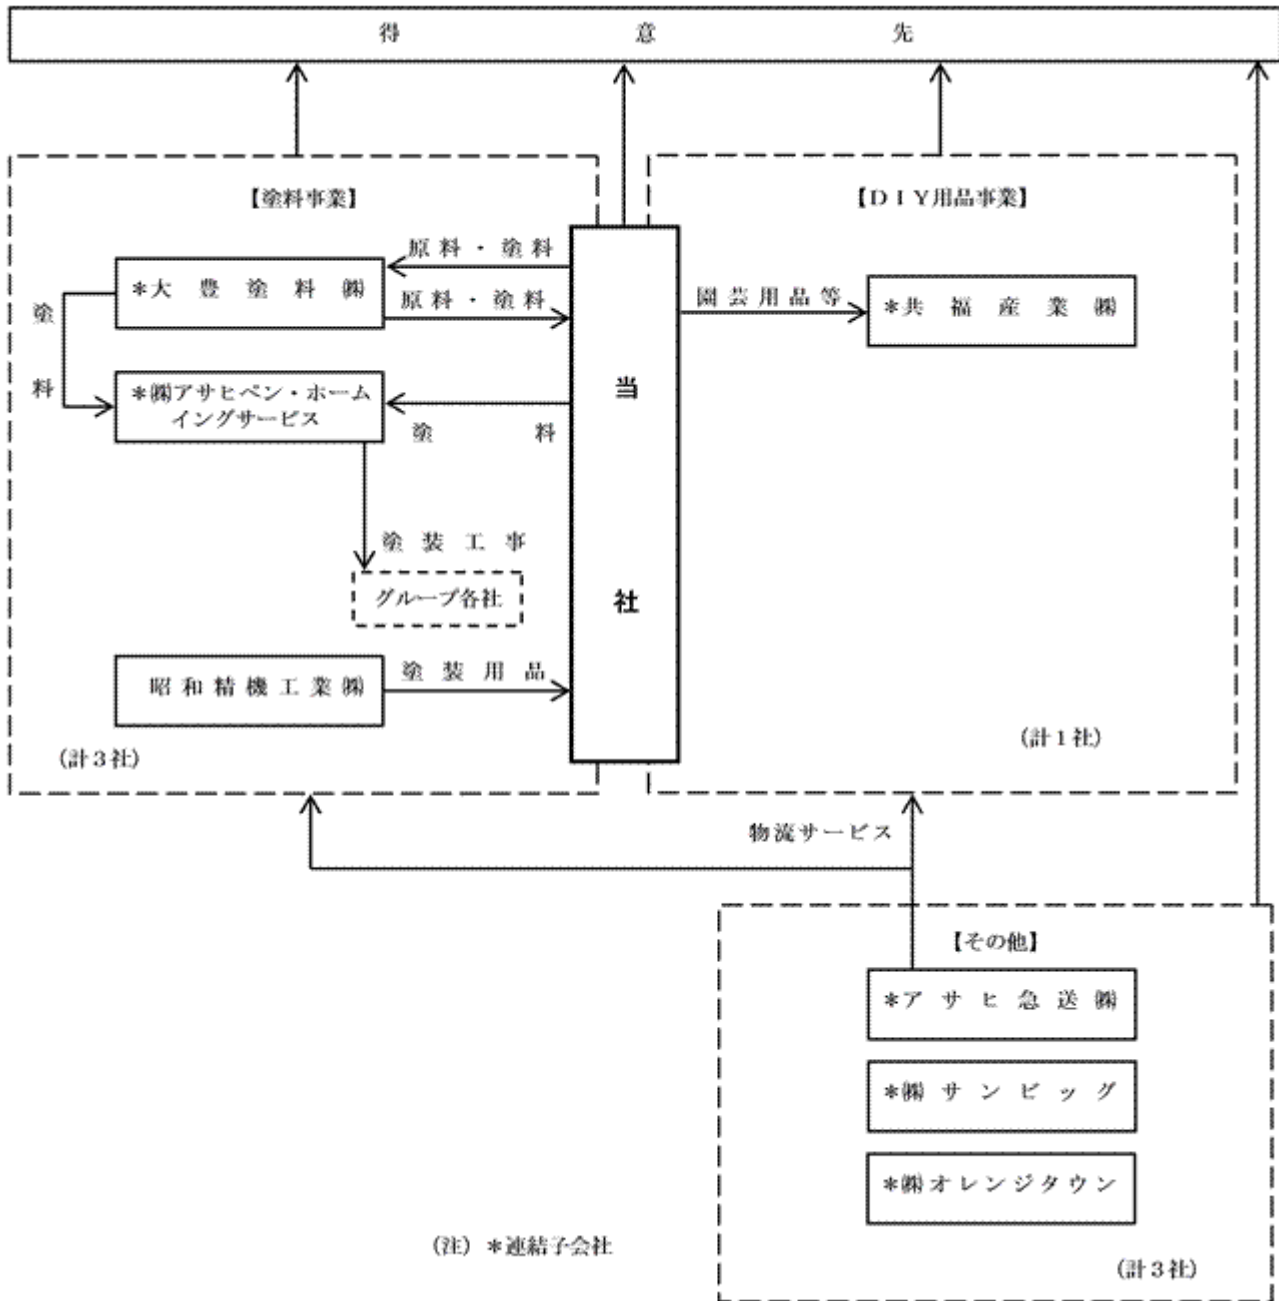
得　　意　　先

【塗料事業】

原料・塗料

＊大豊塗料㈱

原料・塗料

塗料

＊㈱アサヒペン・ホームイングサービス

塗　　料

塗装工事

グループ各社

昭和精機工業㈱

塗装用品

（計３社）

当

社

【ＤＩＹ用品事業】

園芸用品等

＊共福産業㈱

（計１社）

物流サービス

【その他】

＊アサヒ急送㈱

＊㈱サンビッグ

＊㈱オレンジタウン

（計３社）

（注）＊連結子会社